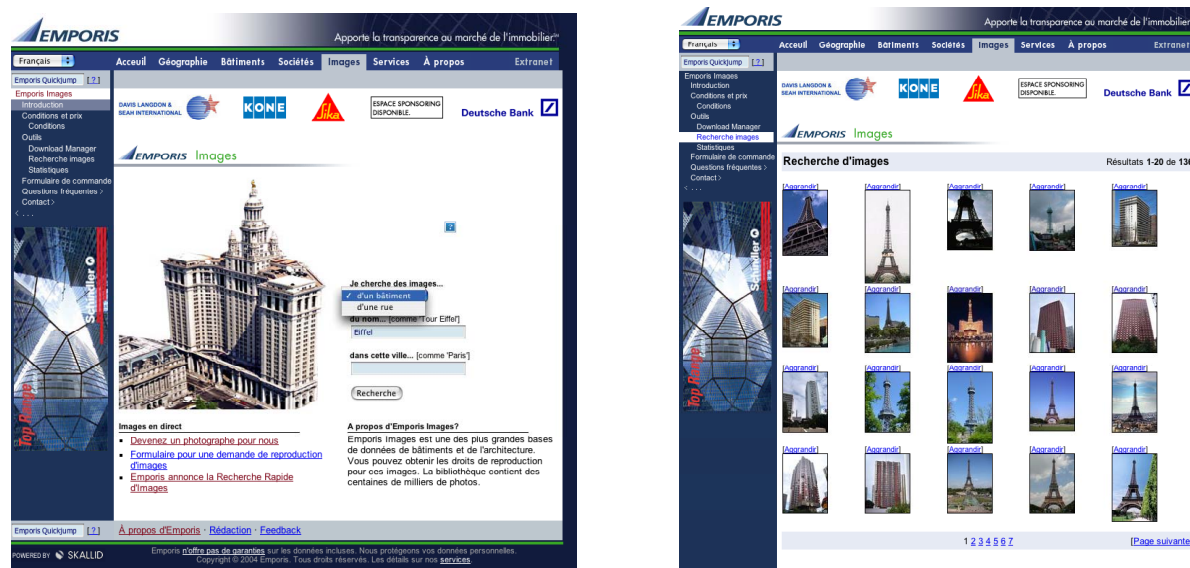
EMPORIS
Apporte la transparence au marché de l'immobilier℠

Français
Accueil Géographie Bâtiments Sociétés Images Services À propos Extranet

Emporis Quickjump [ ? ]
Emporis Images
Introduction
Conditions et prix
Conditions
Outils
Download Manager
Recherche images
Statistiques
Formulaire de commande
Questions fréquentes >
Contact >
< . . .

Schindler
Top Range

DAVIS LANGDON & SEAH INTERNATIONAL
KONE
Sika
ESPACE SPONSORING DISPONIBLE.
Deutsche Bank

EMPORIS Images

Je cherche des images...
✓ d'un bâtiment
d'une rue
du nom... [comme 'Tour Eiffel']
Eiffel
dans cette ville... [comme 'Paris']
Recherche

Images en direct
- Devenez un photographe pour nous
- Formulaire pour une demande de reproduction d'images
- Emporis annonce la Recherche Rapide d'Images

A propos d'Emporis Images?
Emporis Images est une des plus grandes bases de données de bâtiments et de l'architecture. Vous pouvez obtenir les droits de reproduction pour ces images. La bibliothèque contient des centaines de milliers de photos.

Emporis Quickjump [ ? ]
À propos d'Emporis · Rédaction · Feedback

POWERED BY SKALLID
Emporis n'offre pas de garanties sur les données incluses. Nous protégeons vos données personnelles. Copyright © 2004 Emporis. Tous droits réservés. Les détails sur nos services.

EMPORIS
Apporte la transparence au marché de l'immobilier
Français
Accueil Géographie Bâtiments Sociétés Images Services À propos Extranet
Emporis Quickjump [ ? ]
Emporis Images
Introduction
Conditions et prix
Conditions
Outils
Download Manager
Recherche images
Statistiques
Formulaire de commande
Questions fréquentes >
Contact >
< . . .
DAVIS LANGDON & SEAH INTERNATIONAL
KONE
Sika
ESPACE SPONSORING DISPONIBLE.
Deutsche Bank
EMPORIS Images
Recherche d'images
Résultats 1-20 de 13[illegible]
[Aggrandir] [Aggrandir] [Aggrandir] [Aggrandir] [Aggrandir]
[Aggrandir] [Aggrandir] [Aggrandir] [Aggrandir] [Aggrandir]
[Aggrandir] [Aggrandir] [Aggrandir] [Aggrandir] [Aggrandir]
[Aggrandir] [Aggrandir] [Aggrandir] [Aggrandir] [Aggrandir]
Schindler
Top Range
1 2 3 4 5 6 7
[Page suivante]